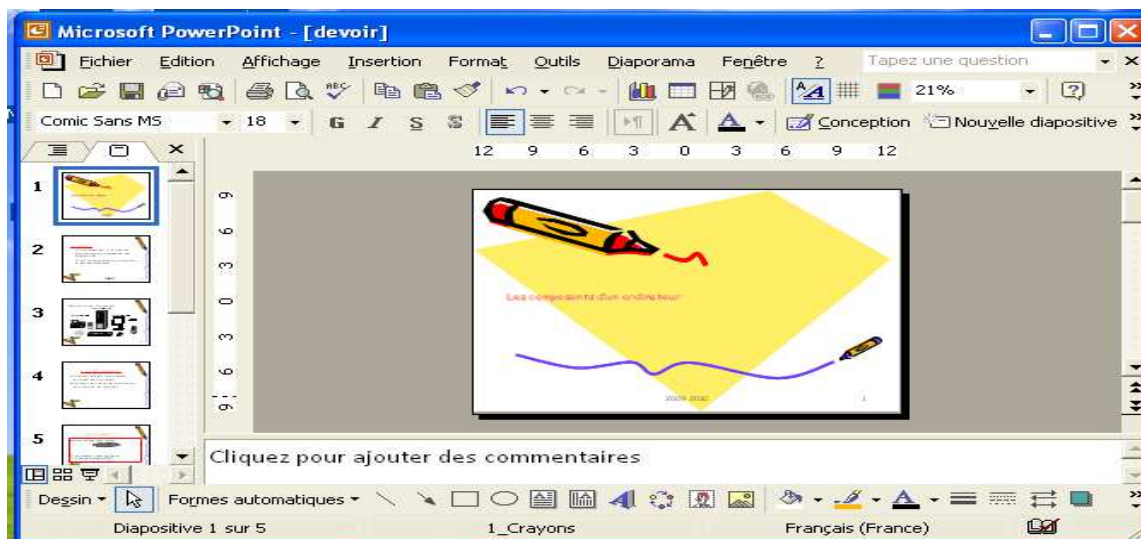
Microsoft PowerPoint - [devoir]

Fichier Edition Affichage Insertion Format Outils Diaporama Fenêtre ? Tapez une question

21%

Comic Sans MS 18 G I S S Conception Nouvelle diapositive

12 9 6 3 0 3 6 9 12

9 6 3 0 3 6 9

1
2
3
4
5

Les composants d'un ordinateur

2009-2010 1

Cliquez pour ajouter des commentaires

Dessin Formes automatiques

Diapositive 1 sur 5 1_Crayons Français (France)